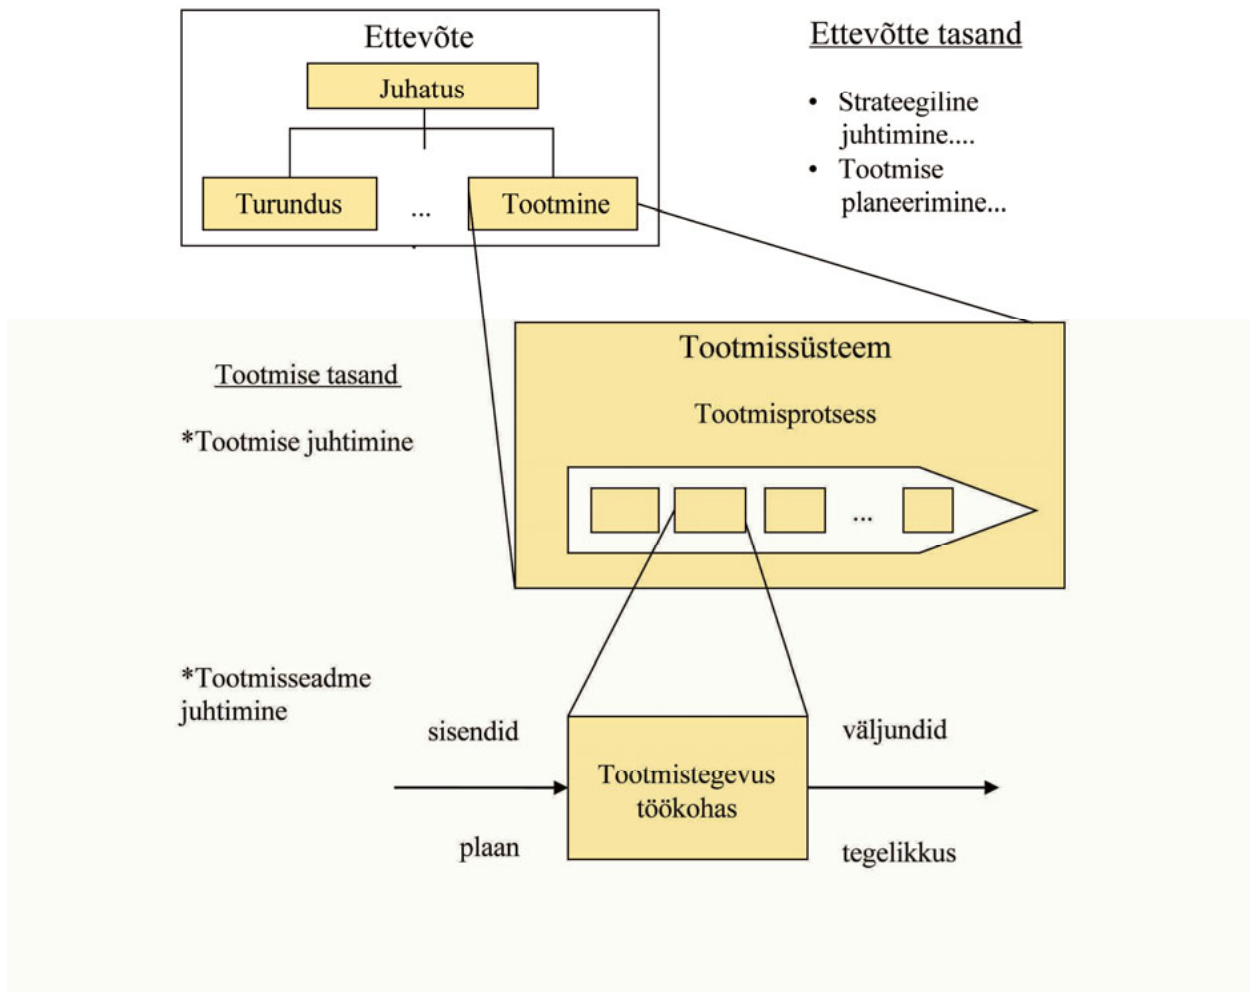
Ettevõte

Juhatus

Turundus ... Tootmine

Ettevõtte tasand

• Strateegiline juhtimine....
• Tootmise planeerimine...

Tootmise tasand

*Tootmise juhtimine

Tootmissüsteem

Tootmisprotsess

...

*Tootmisseadme juhtimine

sisendid

plaan

Tootmistegevus töökohas

väljundid

tegelikkus